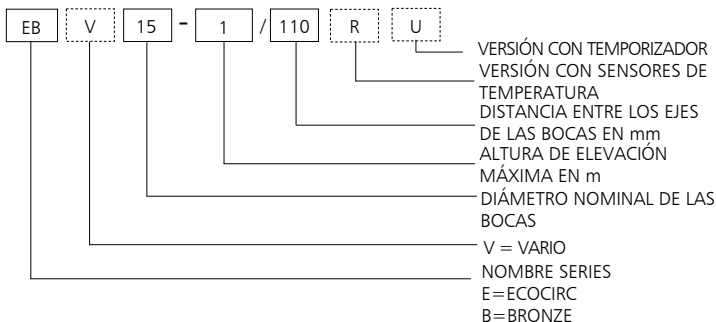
EB V 15 - 1 / 110 R U

VERSIÓN CON TEMPORIZADOR

VERSIÓN CON SENSORES DE TEMPERATURA

DISTANCIA ENTRE LOS EJES DE LAS BOCAS EN mm

ALTURA DE ELEVACIÓN MÁXIMA EN m

DIÁMETRO NOMINAL DE LAS BOCAS

V = VARIO

NOMBRE SERIES
E=ECOCIRC
B=BRONZE